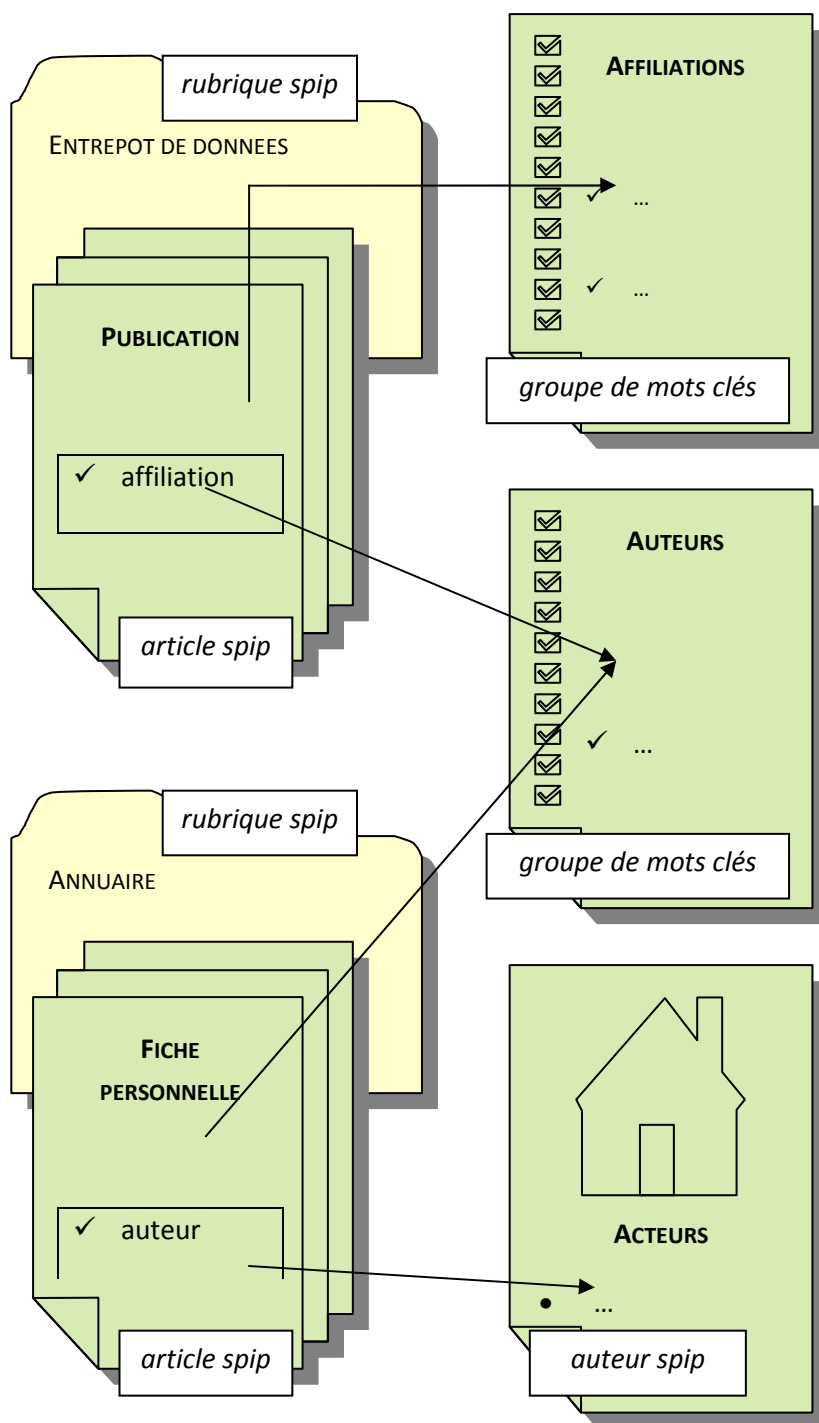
rubrique spip

ENTREPOT DE DONNEES

PUBLICATION

✓ affiliation

article spip

AFFILIATIONS

✓ …

✓ …

groupe de mots clés

AUTEURS

✓ …

groupe de mots clés

rubrique spip

ANNUAIRE

FICHE PERSONNELLE

✓ auteur

article spip

ACTEURS

• …

auteur spip